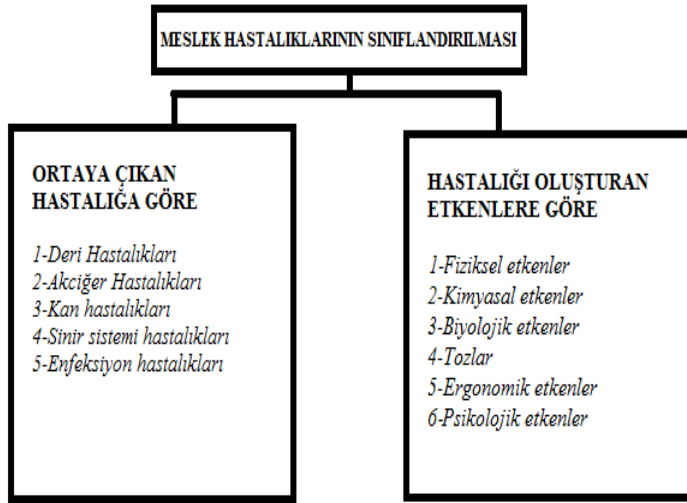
MESLEK HASTALIKLARININ SINIFLANDIRILMASI

ORTAYA ÇIKAN HASTALIĞA GÖRE

1-Deri Hastalıkları
2-Akciğer Hastalıkları
3-Kan hastalıkları
4-Sinir sistemi hastalıkları
5-Enfeksiyon hastalıkları

HASTALIĞI OLUŞTURAN ETKENLERE GÖRE

1-Fiziksel etkenler
2-Kimyasal etkenler
3-Biyolojik etkenler
4-Tozlar
5-Ergonomik etkenler
6-Psikolojik etkenler